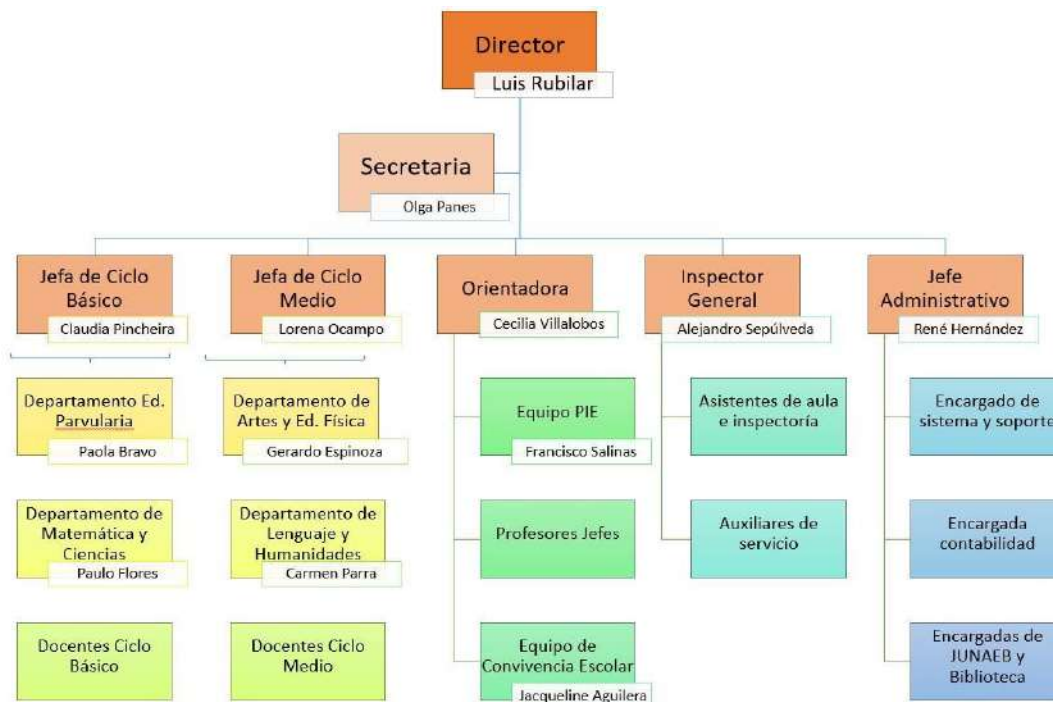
Director
Luis Rubilar

Secretaria
Olga Panes

Jefa de Ciclo Básico
Claudia Pincheira

Departamento Ed. Parvularia
Paola Bravo

Departamento de Matemática y Ciencias
Paulo Flores

Docentes Ciclo Básico

Jefa de Ciclo Medio
Lorena Ocampo

Departamento de Artes y Ed. Física
Gerardo Espinoza

Departamento de Lenguaje y Humanidades
Carmen Parra

Docentes Ciclo Medio

Orientadora
Cecilia Villalobos

Equipo PIE
Francisco Salinas

Profesores Jefes

Equipo de Convivencia Escolar
Jacqueline Aguilera

Inspector General
Alejandro Sepúlveda

Asistentes de aula e inspectoría

Auxiliares de servicio

Jefe Administrativo
René Hernández

Encargado de sistema y soporte

Encargada contabilidad

Encargadas de JUNAEB y Biblioteca